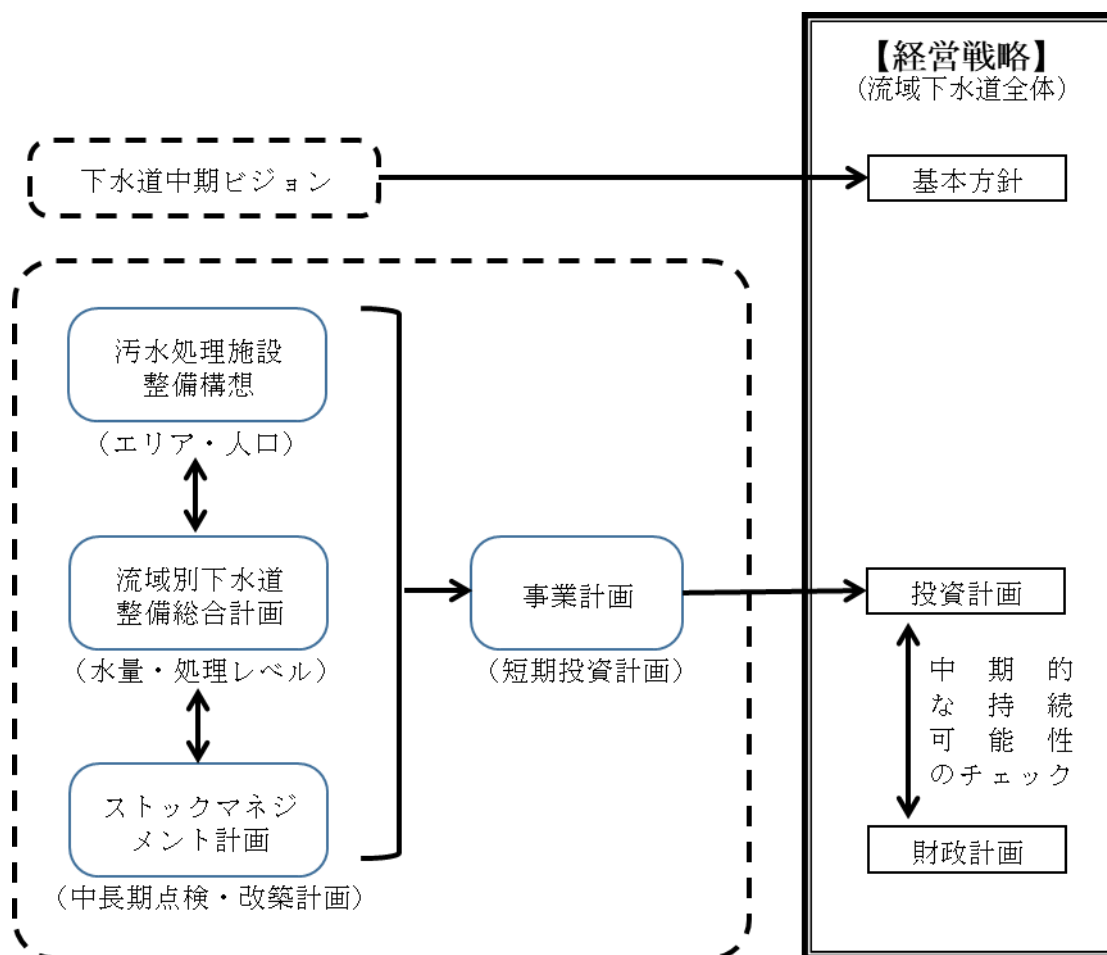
【経営戦略】
（流域下水道全体）

下水道中期ビジョン

基本方針

汚水処理施設整備構想
（エリア・人口）

流域別下水道整備総合計画
（水量・処理レベル）

ストックマネジメント計画
（中長期点検・改築計画）

事業計画
（短期投資計画）

投資計画

中期的な持続可能性のチェック

財政計画